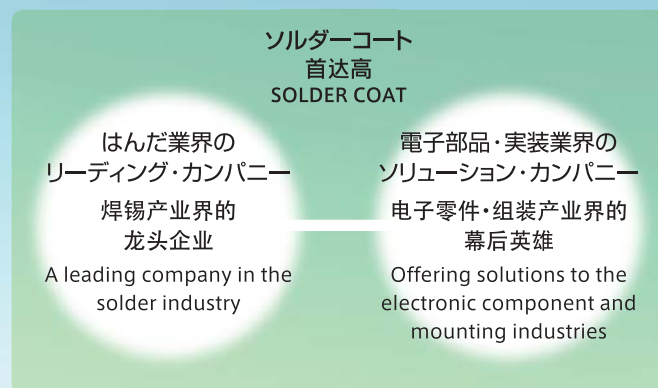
ソルダーコート
首达高
SOLDER COAT

はんだ業界の
リーディング・カンパニー
焊锡产业界的
龙头企业
A leading company in the solder industry

電子部品・実装業界の
ソリューション・カンパニー
电子零件・组装产业界的
幕后英雄
Offering solutions to the electronic component and mounting industries